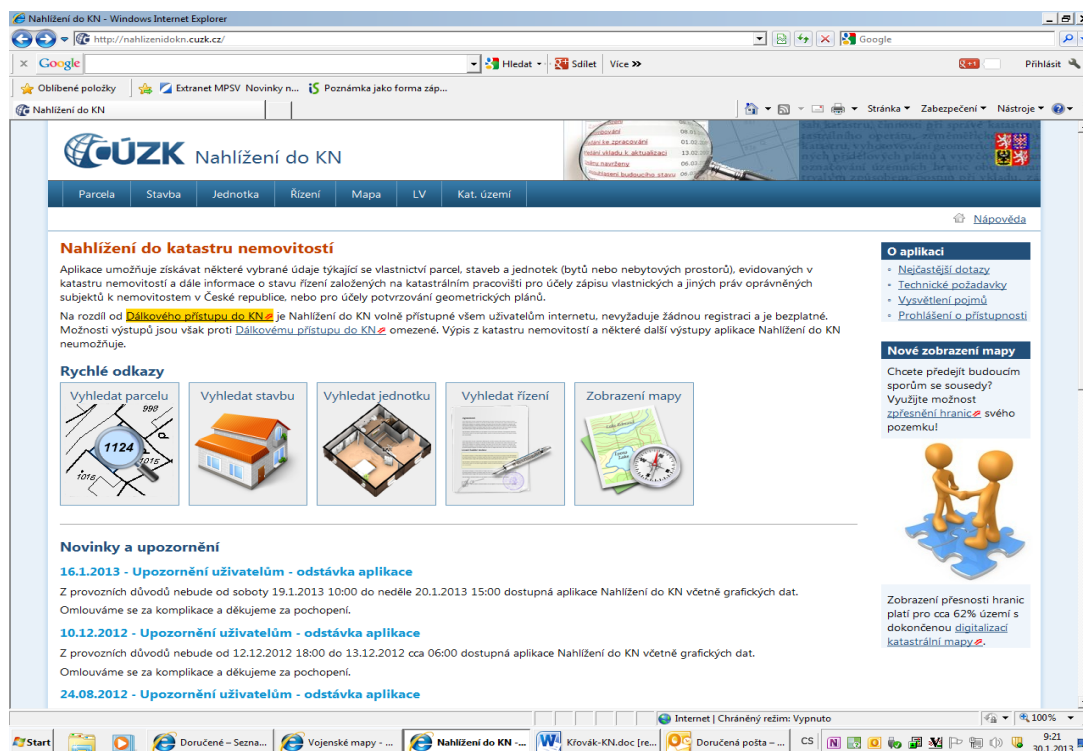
Nahlížení do KN - Windows Internet Explorer

http://nahlizenidokn.cuzk.cz/

Google

Google

Hledat · Sdílet Více »

Přihlásit

Oblíbené položky

Extranet MPSV Novinky n...

Poznámka jako forma záp...

Nahlížení do KN

Stránka · Zabezpečení · Nástroje ·

ČÚZK Nahlížení do KN

Parcela | Stavba | Jednotka | Řízení | Mapa | LV | Kat. území

Nápověda

Nahlížení do katastru nemovitostí

Aplikace umožňuje získávat některé vybrané údaje týkající se vlastnictví parcel, staveb a jednotek (bytů nebo nebytových prostorů), evidovaných v katastru nemovitostí a dále informace o stavu řízení založených na katastrálním pracovišti pro účely zápisu vlastnických a jiných práv oprávněných subjektů k nemovitostem v České republice, nebo pro účely potvrzování geometrických plánů.

Na rozdíl od Dálkového přístupu do KN je Nahlížení do KN volně přístupné všem uživatelům internetu, nevyžaduje žádnou registraci a je bezplatné. Možnosti výstupů jsou však proti Dálkovému přístupu do KN omezené. Výpis z katastru nemovitostí a některé další výstupy aplikace Nahlížení do KN neumožňuje.

Rychlé odkazy

Vyhledat parcelu | Vyhledat stavbu | Vyhledat jednotku | Vyhledat řízení | Zobrazení mapy

998
1124
1015
1016

Novinky a upozornění

16.1.2013 - Upozornění uživatelům - odstávka aplikace

Z provozních důvodů nebude od soboty 19.1.2013 10:00 do neděle 20.1.2013 15:00 dostupná aplikace Nahlížení do KN včetně grafických dat.

Omlouváme se za komplikace a děkujeme za pochopení.

10.12.2012 - Upozornění uživatelům - odstávka aplikace

Z provozních důvodů nebude od 12.12.2012 18:00 do 13.12.2012 cca 06:00 dostupná aplikace Nahlížení do KN včetně grafických dat.

Omlouváme se za komplikace a děkujeme za pochopení.

24.08.2012 - Upozornění uživatelům - odstávka aplikace

O aplikaci
Nejčastější dotazy
Technické požadavky
Vysvětlení pojmů
Prohlášení o přístupnosti

Nové zobrazení mapy
Chcete předejít budoucím sporům se sousedy? Využijte možnost zpřesnění hranic svého pozemku!

Zobrazení přesnosti hranic platí pro cca 62% území s dokončenou digitalizací katastrální mapy.

Internet | Chráněný režim: Vypnuto
100%

Start | Doručené – Sezna... | Vojenské mapy - ... | Nahlížení do KN - ... | Křovák-KN.doc [re... | Doručená pošta – ... | CS | 9:21 30.1.2013